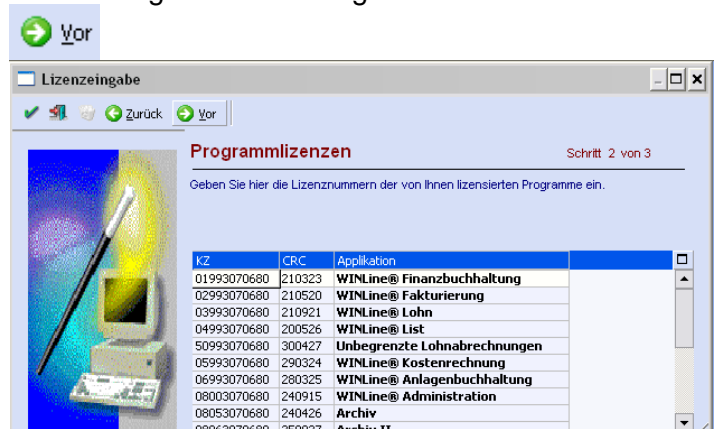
Vor

Lizenzeingabe

Zurück Vor

Programmlizenzen

Schritt 2 von 3

Geben Sie hier die Lizenznummern der von Ihnen lizensierten Programme ein.

| KZ | CRC | Applikation |
|---|---|---|
| 01993070680 | 210323 | WINLine® Finanzbuchhaltung |
| 02993070680 | 210520 | WINLine® Fakturierung |
| 03993070680 | 210921 | WINLine® Lohn |
| 04993070680 | 200526 | WINLine® List |
| 50993070680 | 300427 | Unbegrenzte Lohnabrechnungen |
| 05993070680 | 290324 | WINLine® Kostenrechnung |
| 06993070680 | 280325 | WINLine® Anlagenbuchhaltung |
| 08003070680 | 240915 | WINLine® Administration |
| 08053070680 | 240426 | Archiv |
| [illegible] | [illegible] | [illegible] |